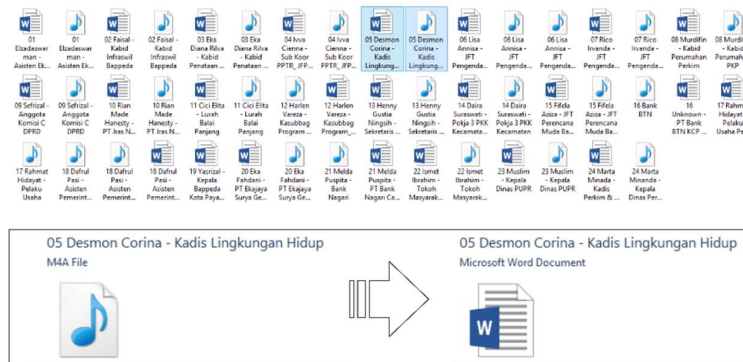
01 Elzadaswarman - Asisten Ek...

01 Elzadaswarman - Asisten Ek...

02 Faisal - Kabid Infraswil Bappeda

02 Faisal - Kabid Infraswil Bappeda

03 Eka Diana Rilva - Kabid Penataan ...

03 Eka Diana Rilva - Kabid Penataan ...

04 Ivva Cienna - Sub Koor PPTR_JFP...

04 Ivva Cienna - Sub Koor PPTR_JFP...

05 Desmon Corina - Kadis Lingkung...

05 Desmon Corina - Kadis Lingkung...

06 Lisa Annisa - JFT Pengenda...

06 Lisa Annisa - JFT Pengenda...

06 Lisa Annisa - JFT Pengenda...

07 Rico Irvanda - JFT Pengenda...

07 Rico Irvanda - JFT Pengenda...

08 Murdifin - Kabid Perumahan Perkim

08 Murdifin - Kabid Perumahan PKP

09 Sefrizal - Anggota Komisi C DPRD

09 Sefrizal - Anggota Komisi C DPRD

10 Rian Made Hanesty - PT Jras N...

10 Rian Made Hanesty - PT Jras N...

11 Cici Elita - Lurah Balai Panjang

11 Cici Elita - Lurah Balai Panjang

12 Harlen Vareza - Kasubbag Program ...

12 Harlen Vareza - Kasubbag Program_...

13 Henny Gustia Ningsih - Sekretaris ...

13 Henny Gustia Ningsih - Sekretaris ...

14 Daira Suraswati - Pokja 3 PKK Kecamata...

14 Daira Suraswati - Pokja 3 PKK Kecamatan

15 Fifela Aziza - JFT Perencana Muda Ba...

15 Fifela Aziza - JFT Perencana Muda Ba...

16 Bank BTN

16 Unknown - PT Bank BTN KCP ...

17 Rahmat Hidayat - Pelaku Usaha Pe...

17 Rahmat Hidayat - Pelaku Usaha

18 Dafrul Pasi - Asisten Pemerint...

18 Dafrul Pasi - Asisten Pemerint...

19 Yasrizal - Kepala Bappeda Kota Paya...

20 Eka Fahdani - PT Ekajaya Surya Ge...

20 Eka Fahdani - PT Ekajaya Surya Ge...

21 Melda Puspita - Bank Nagari

21 Melda Puspita - PT Bank Nagari Ca...

22 Ismet Ibrahim - Tokoh Masyarak...

22 Ismet Ibrahim - Tokoh Masyarak...

23 Muslim - Kepala Dinas PUPR

23 Muslim - Kepala Dinas PUPR

24 Marta Minanda - Kadis Perkim & ...

24 Marta Minanda - Kepala Dinas Per...

05 Desmon Corina - Kadis Lingkungan Hidup
M4A File

05 Desmon Corina - Kadis Lingkungan Hidup
Microsoft Word Document